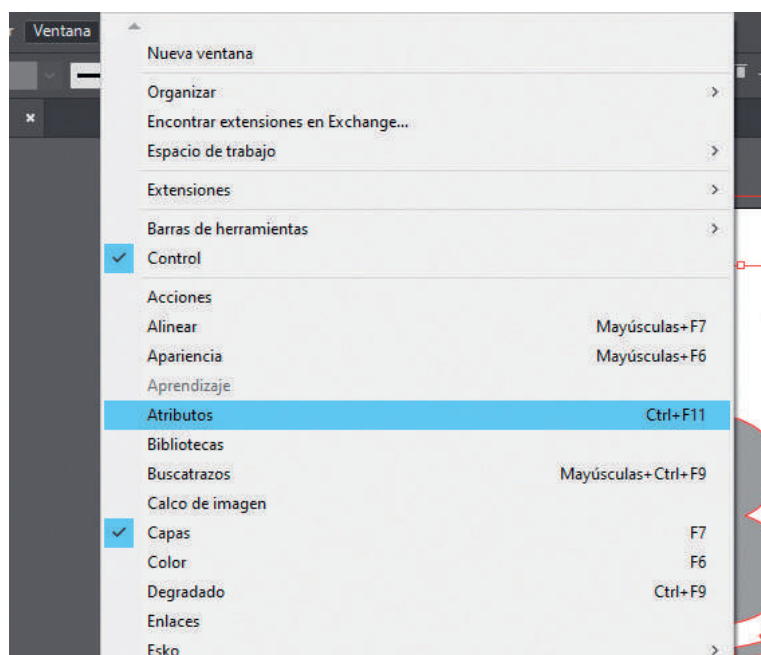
Ventana

Nueva ventana

Organizar
Encontrar extensiones en Exchange...
Espacio de trabajo

Extensiones

Barras de herramientas
Control

Acciones
Alinear Mayúsculas+F7
Apariencia Mayúsculas+F6
Aprendizaje
Atributos Ctrl+F11
Bibliotecas
Buscatrazos Mayúsculas+Ctrl+F9
Calco de imagen
Capas F7
Color F6
Degradado Ctrl+F9
Enlaces
Esko